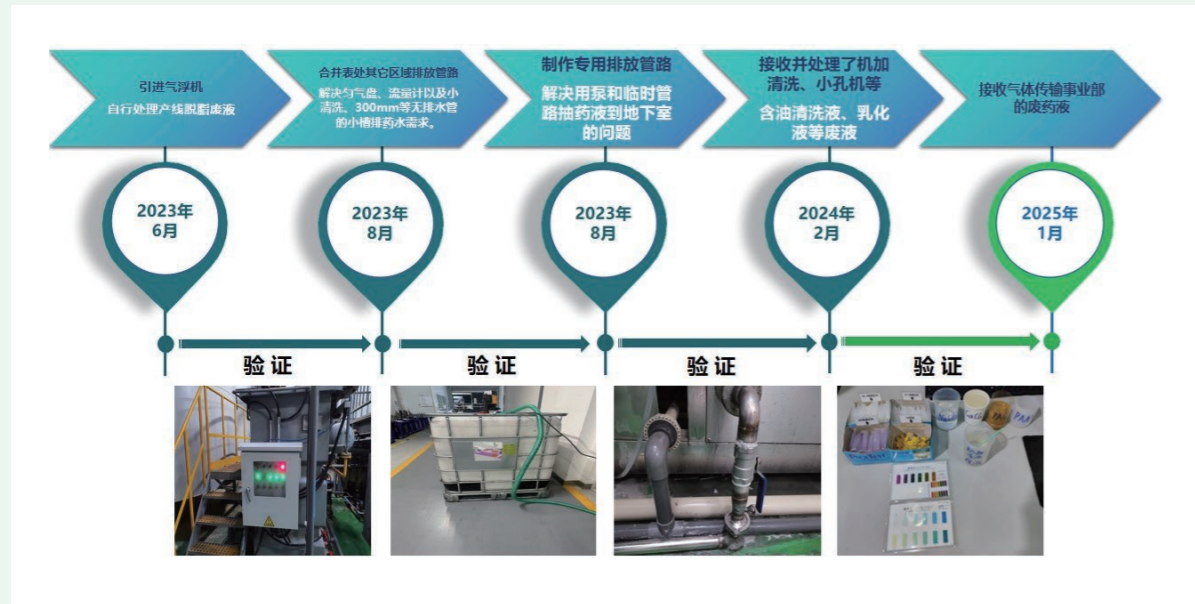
引进气浮机
自行处理产线脱脂废液

合并表处其它区域排放管路
解决匀气盘、流量计以及小清洗、300mm等无排水管的小槽排药水需求。

制作专用排放管路
解决用泵和临时管路抽药液到地下室的问题

接收并处理了机加清洗、小孔机等
含油清洗液、乳化液等废液

接收气体传输事业部的废药液

2023年
6月

2023年
8月

2023年
8月

2024年
2月

2025年
1月

验 证

验 证

验 证

验 证